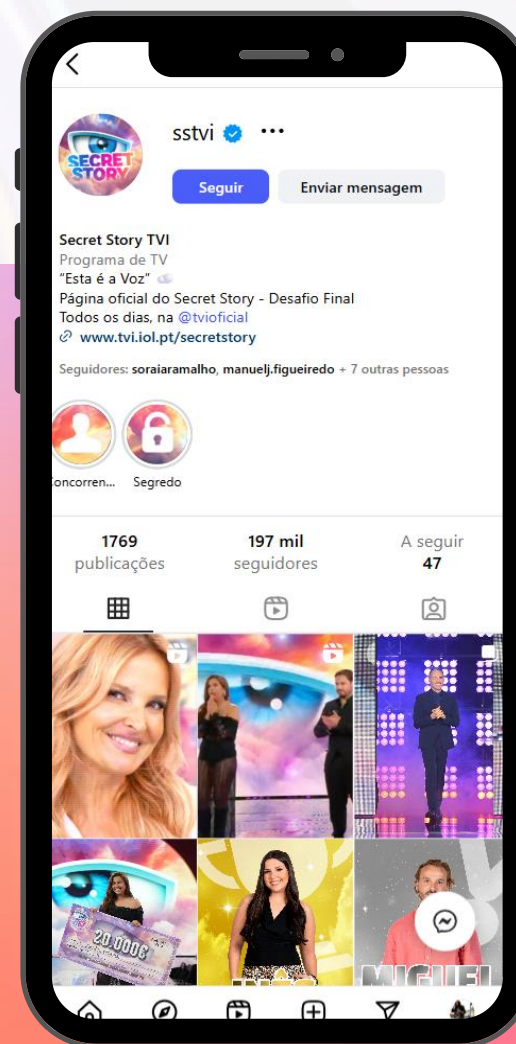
sstvi

SECRET STORY

Seguir

Enviar mensagem

Secret Story TVI
Programa de TV
"Esta é a Voz"
Página oficial do Secret Story - Desafio Final
Todos os dias, na @tvioficial
www.tvi.iol.pt/secretstory

Seguidores: soraiaramalho, manuelj.figueiredo + 7 outras pessoas

Concorren...

Segredo

1769
publicações

197 mil
seguidores

A seguir
47

20.000€

MIGUEL